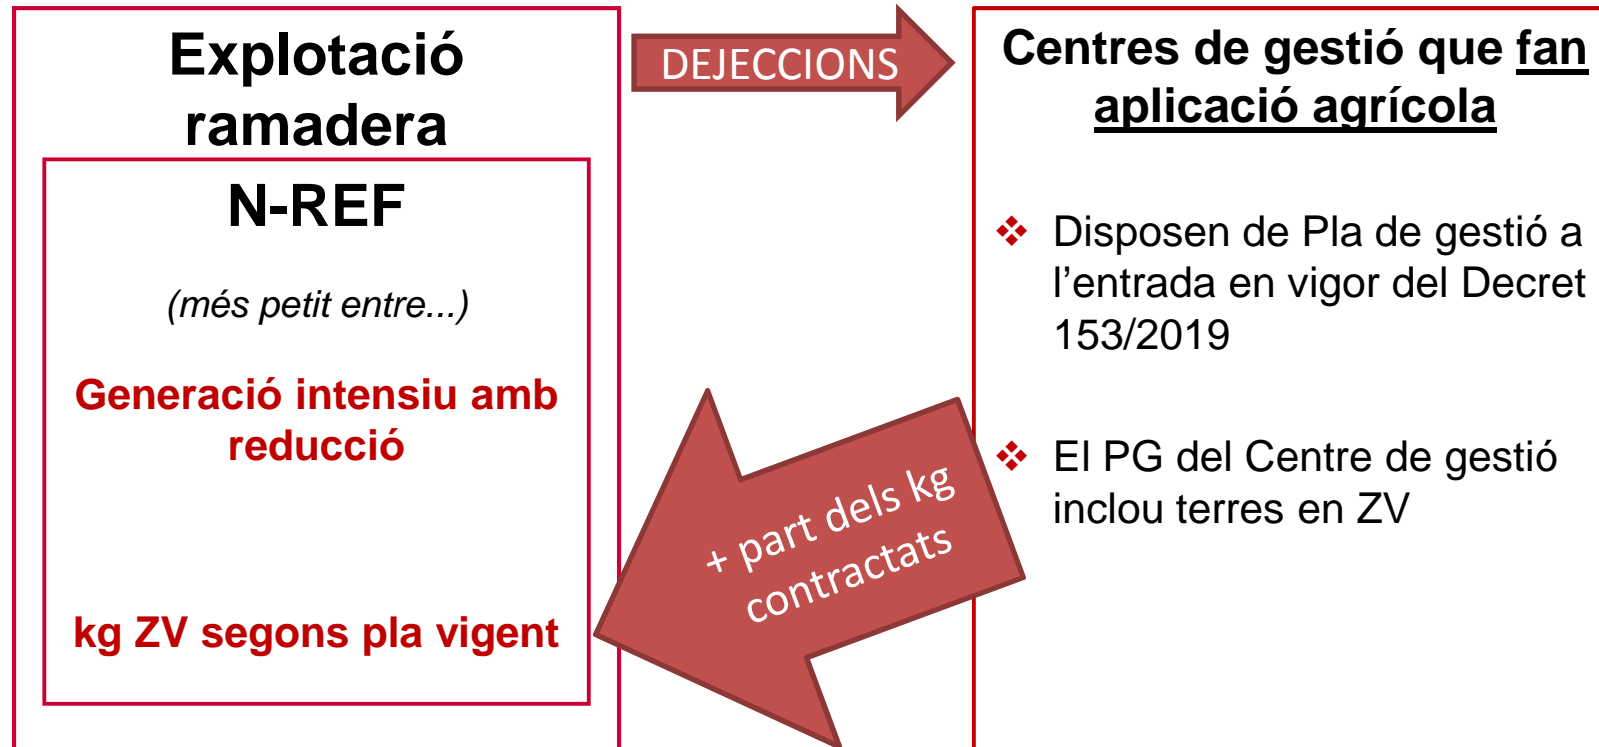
Explotació ramadera

N-REF

(més petit entre...)

Generació intensiu amb reducció

kg ZV segons pla vigent

DEJECCIONS

+ part dels kg contractats

Centres de gestió que fan aplicació agrícola

❖ Disposen de Pla de gestió a l’entrada en vigor del Decret 153/2019

❖ El PG del Centre de gestió inclou terres en ZV